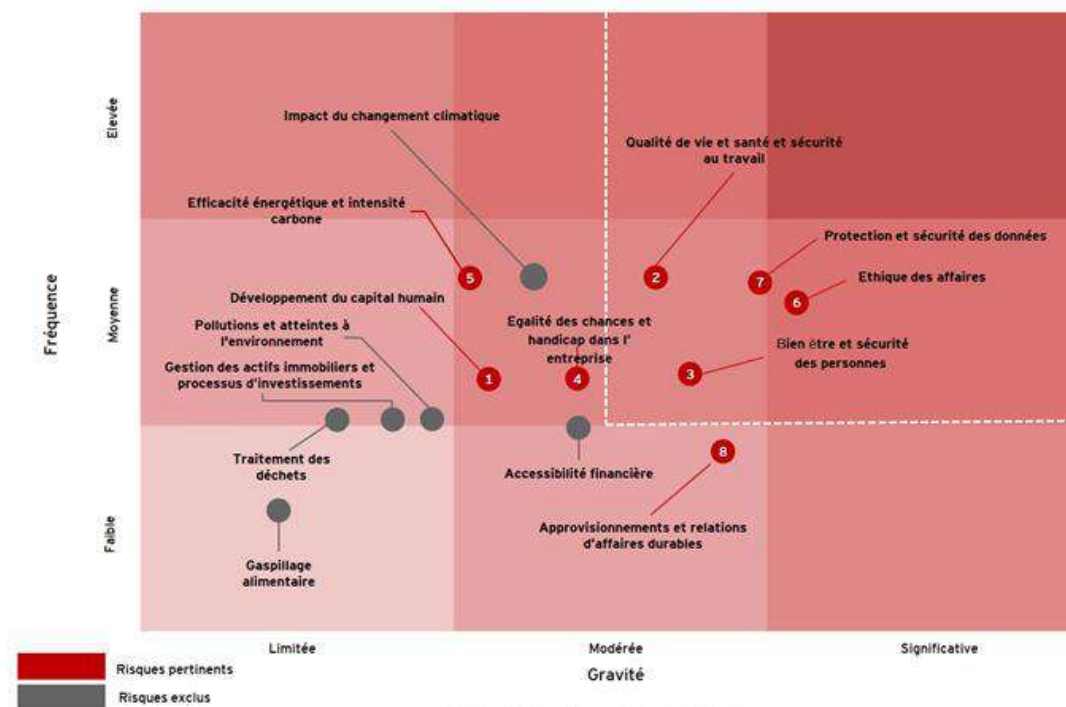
Elevée

Moyenne

Faible

Fréquence

Impact du changement climatique

Qualité de vie et santé et sécurité au travail

Efficacité énergétique et intensité carbone

Protection et sécurité des données

5

2

7

6

Ethique des affaires

Développement du capital humain

Pollutions et atteintes à l'environnement

Egalité des chances et handicap dans l' entreprise

Bien être et sécurité des personnes

Gestion des actifs immobiliers et processus d'investissements

1

4

3

Traitement des déchets

Accessibilité financière

8

Approvisionnements et relations d'affaires durables

Gaspillage alimentaire

Limitée

Modérée

Significative

Gravité

Risques pertinents

Risques exclus